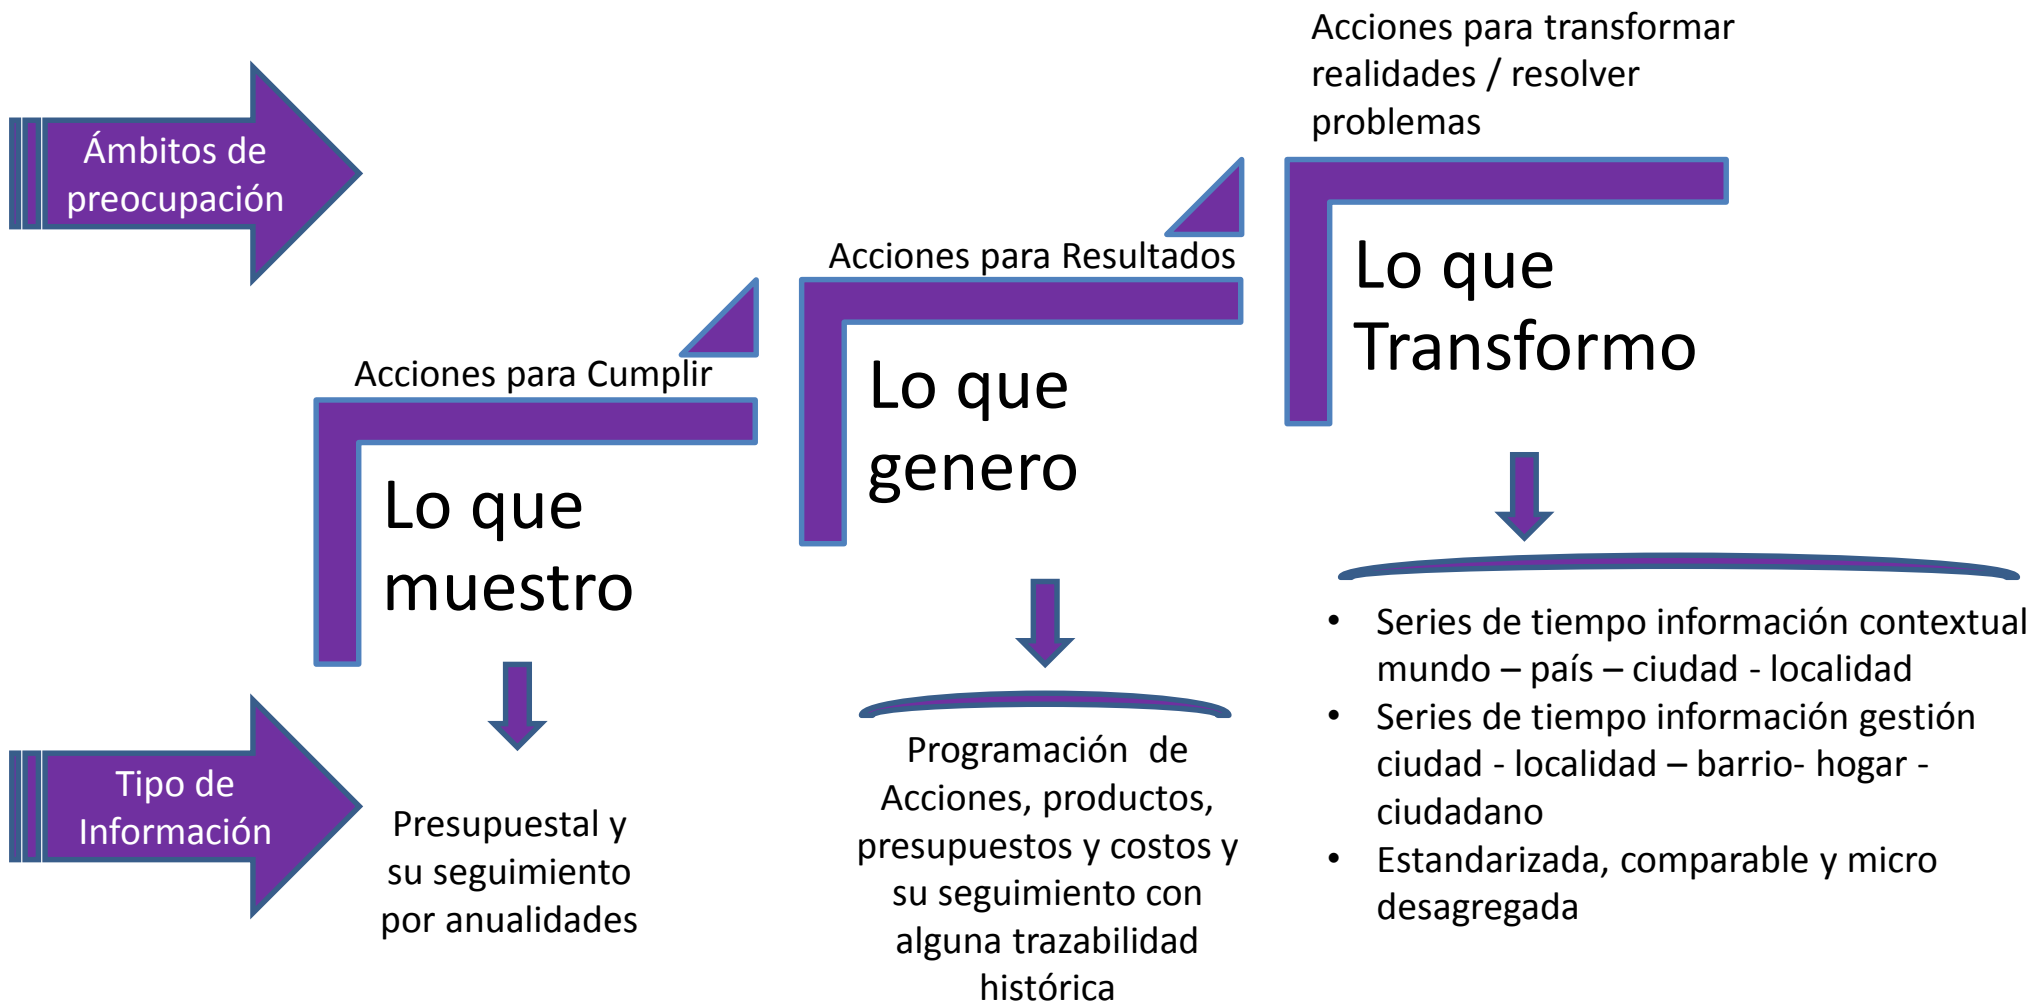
Ámbitos de preocupación

Acciones para Cumplir

Lo que muestro

Acciones para Resultados

Lo que genero

Acciones para transformar realidades / resolver problemas

Lo que Transformo

Tipo de Información

Presupuestal y su seguimiento por anualidades

Programación de Acciones, productos, presupuestos y costos y su seguimiento con alguna trazabilidad histórica

- Series de tiempo información contextual mundo – país – ciudad - localidad
- Series de tiempo información gestión ciudad - localidad – barrio- hogar - ciudadano
- Estandarizada, comparable y micro desagregada